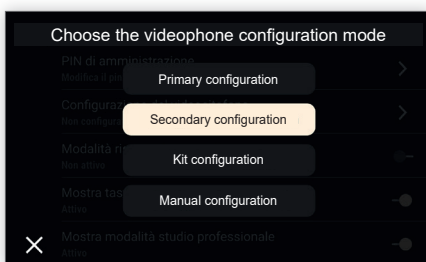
Choose the videophone configuration mode

PIN di amministrazione
Modifica il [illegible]

Primary configuration

Configurazione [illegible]
Non configura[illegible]

Secondary configuration

Modalità ri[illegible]
Non attiva

Kit configuration

Mostra tas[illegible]
Attiva

Manual configuration

Mostra modalità studio professionale
Attiva

X